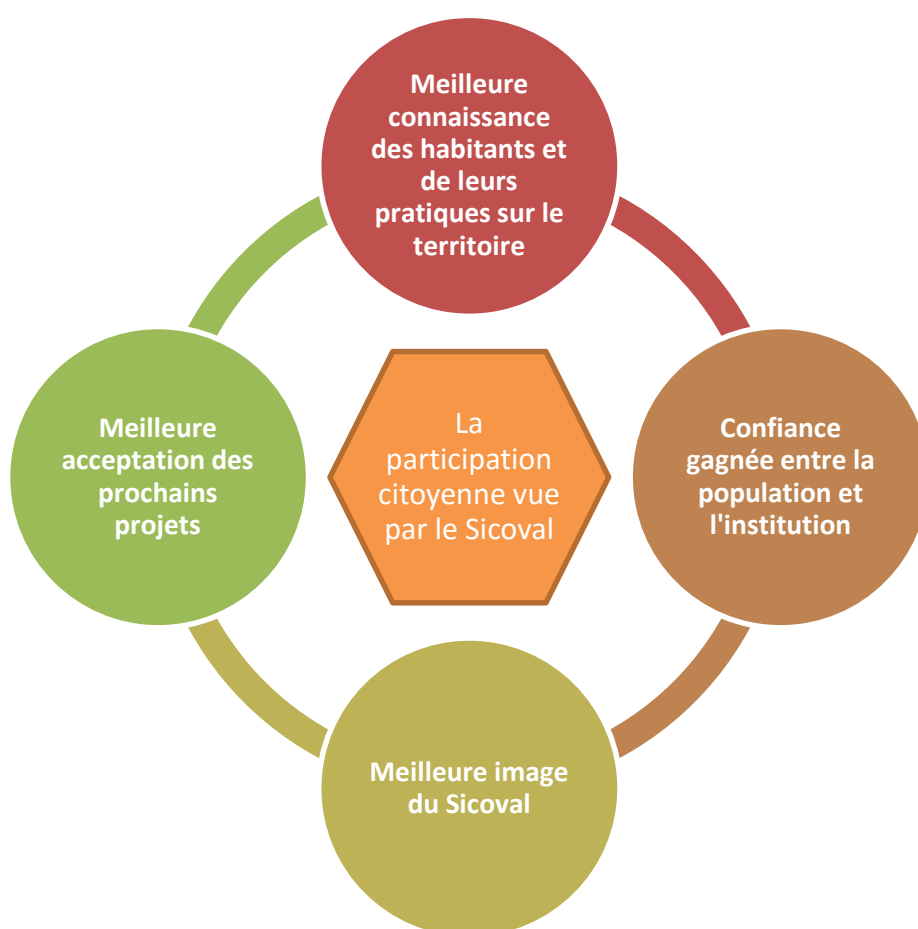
Meilleure connaissance des habitants et de leurs pratiques sur le territoire

Meilleure acceptation des prochains projets

La participation citoyenne vue par le Sicoval

Confiance gagnée entre la population et l'institution

Meilleure image du Sicoval